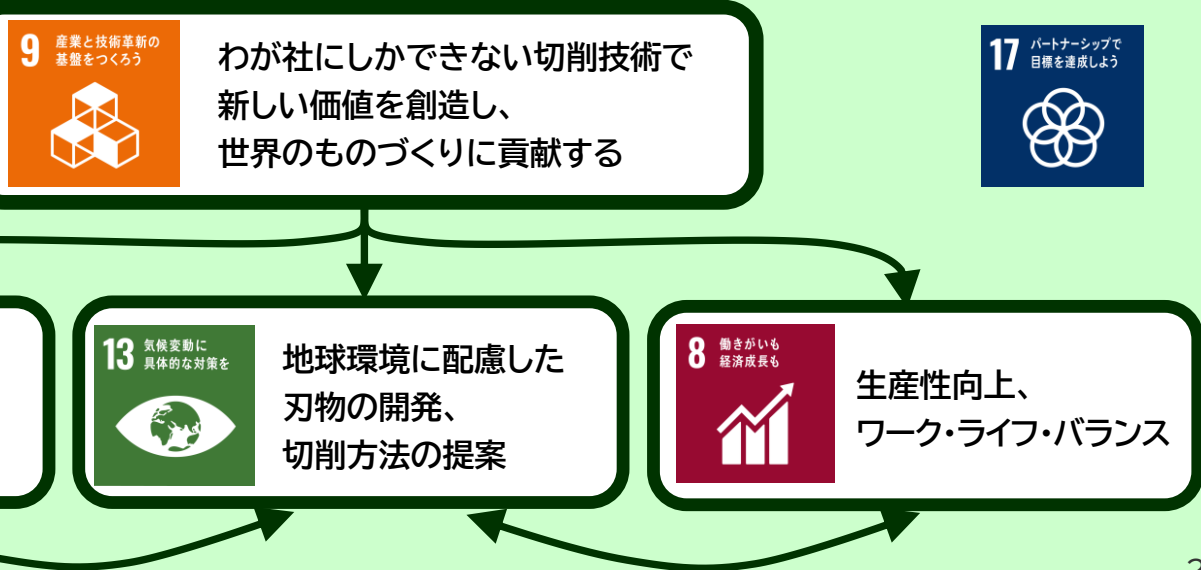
9 産業と技術革新の基盤をつくろう

わが社にしかできない切削技術で新しい価値を創造し、世界のものづくりに貢献する

17 パートナーシップで目標を達成しよう

13 気候変動に具体的な対策を

地球環境に配慮した刃物の開発、切削方法の提案

8 働きがいも経済成長も

生産性向上、ワーク・ライフ・バランス